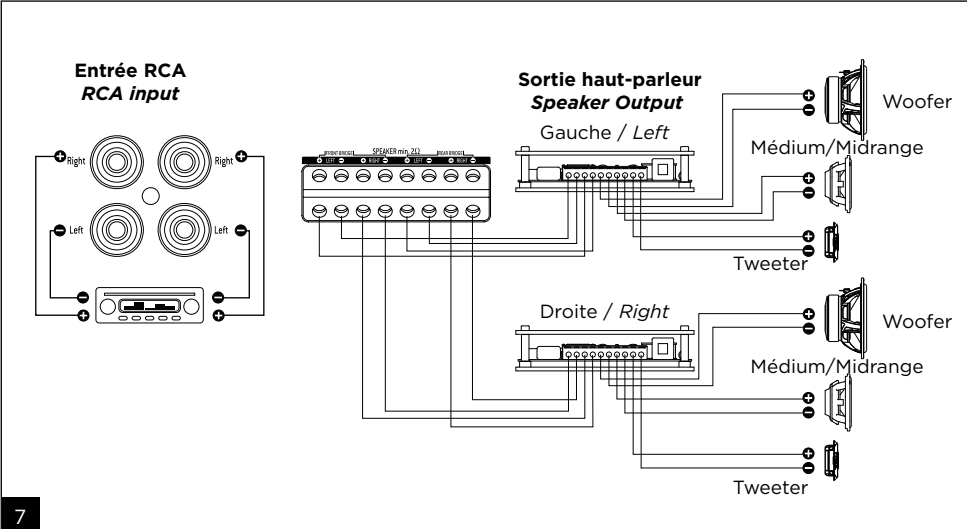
Entrée RCA
*RCA input*

Right

Right

Left

Left

Sortie haut-parleur
*Speaker Output*

FRONT BRIDGE SPEAKER min. 2Ω REAR BRIDGE
LEFT RIGHT LEFT RIGHT

Gauche / *Left*

Woofer

Médium/Midrange

Tweeter

Droite / *Right*

Woofer

Médium/Midrange

Tweeter

7